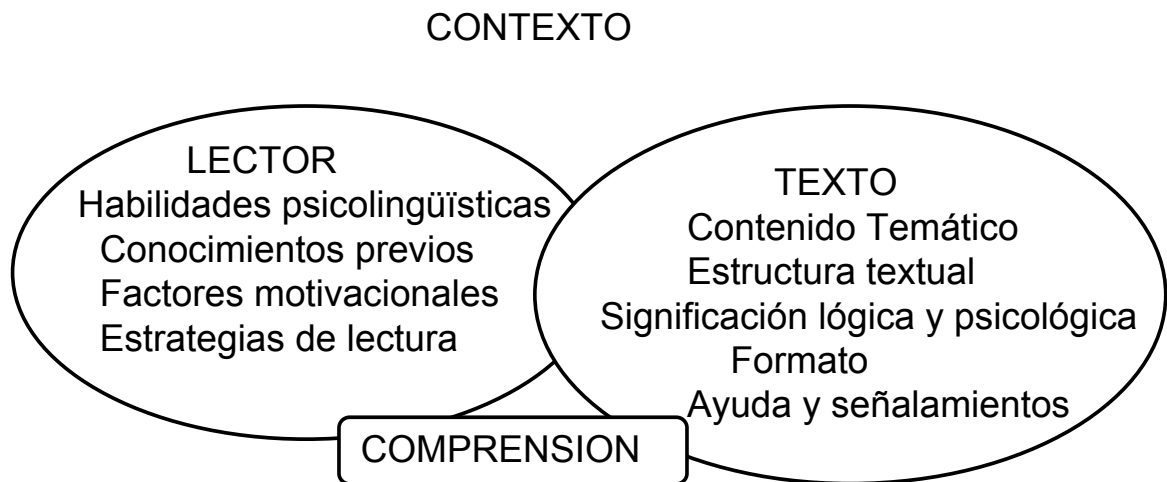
CONTEXTO

LECTOR
Habilidades psicolingüïsticas
Conocimientos previos
Factores motivacionales
Estrategias de lectura

TEXTO
Contenido Temático
Estructura textual
Significación lógica y psicológica
Formato
Ayuda y señalamientos

COMPRENSION